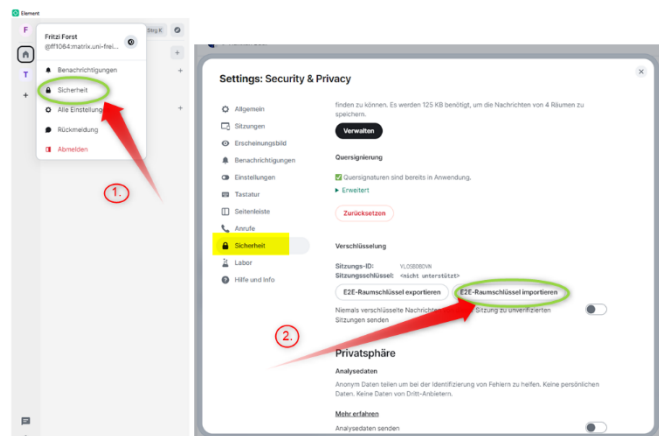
Element

F

T

Fritzi Forst
@ff1064:matrix.uni-frei...

Benachrichtigungen

Sicherheit

Alle Einstellungen

Rückmeldung

Abmelden

1.

Settings: Security & Privacy

Allgemein

Sitzungen

Erscheinungsbild

Benachrichtigungen

Einstellungen

Tastatur

Seitenleiste

Anrufe

Sicherheit

Labor

Hilfe und Info

finden zu können. Es werden 125 KB benötigt, um die Nachrichten von 4 Räumen zu speichern.

Verwalten

Quersignierung

Quersignaturen sind bereits in Anwendung.

▸ Erweitert

Zurücksetzen

Verschlüsselung

Sitzungs-ID: VLOSBDBDVN
Sitzungsschlüssel: <nicht unterstützt>

E2E-Raumschlüssel exportieren

E2E-Raumschlüssel importieren

Niemals verschlüsselte Nachrichten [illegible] Sitzung zu unverifizierten Sitzungen senden

2.

Privatsphäre

Analysedaten

Anonym Daten teilen um bei der Identifizierung von Fehlern zu helfen. Keine persönlichen Daten. Keine Daten von Dritt-Anbietern.

Mehr erfahren

Analysedaten senden